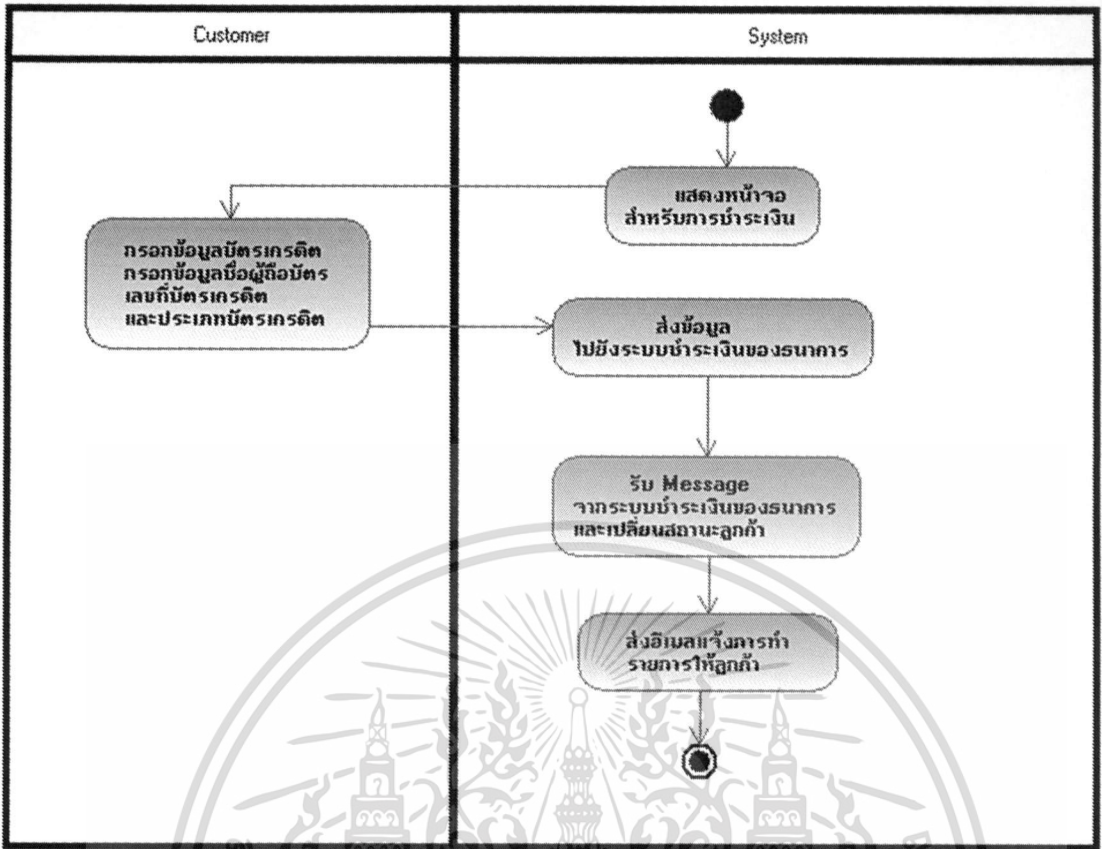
Customer

System

แสดงหน้าจอ สำหรับการชำระเงิน

กรอกข้อมูลบัตรเครดิต กรอกข้อมูลชื่อผู้ถือบัตร เลขที่บัตรเครดิต และประเภทบัตรเครดิต

ส่งข้อมูล ไปยังระบบชำระเงินของธนาการ

รับ Message จากระบบชำระเงินของธนาการ และเปลี่ยนสถานะลูกค้า

ส่งอีเมลแจ้งการทำ รายการให้ลูกค้า